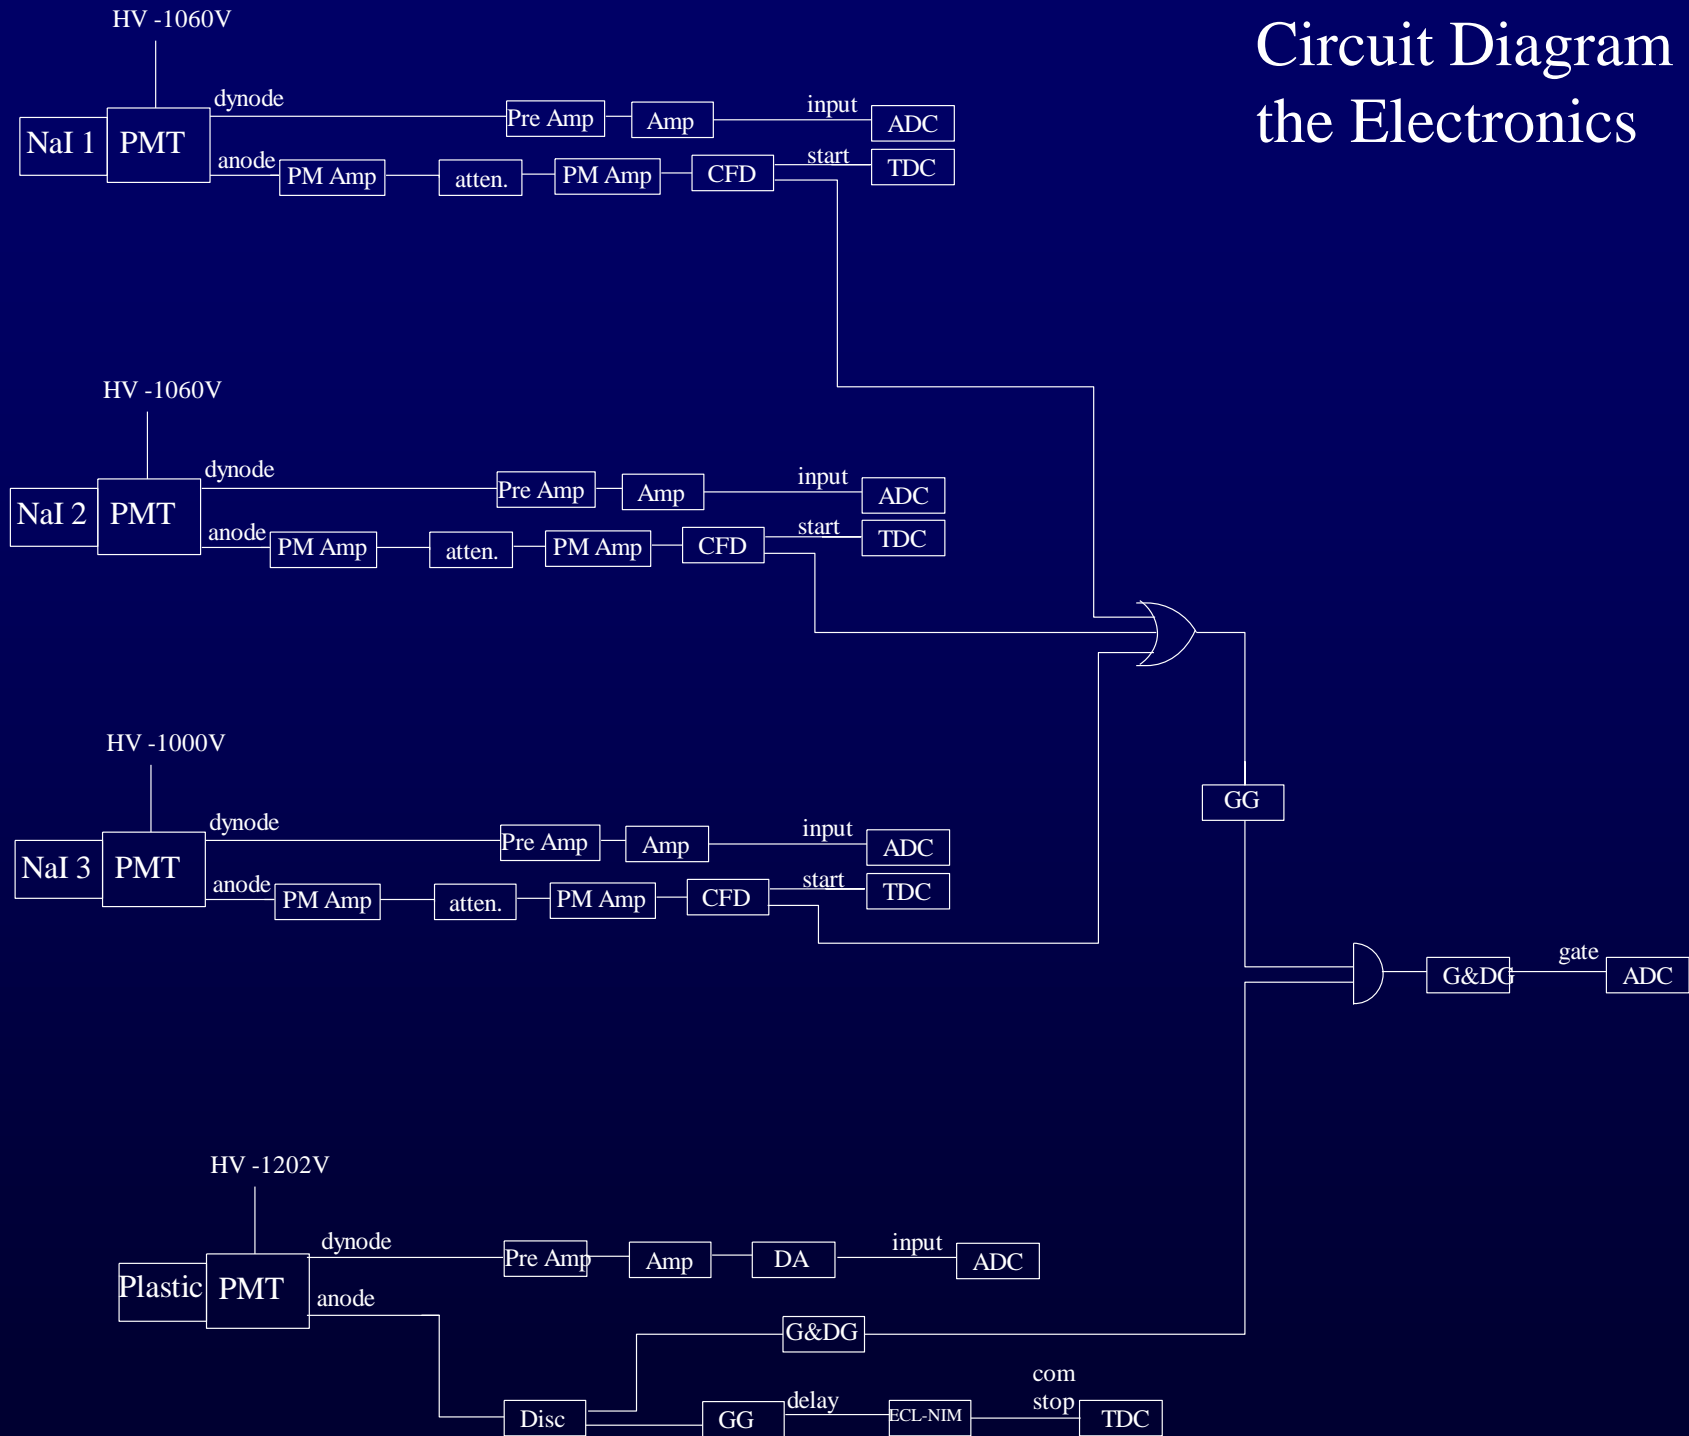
Circuit Diagram
the Electronics

HV -1060V

NaI 1 PMT dynode Pre Amp Amp input ADC

anode PM Amp atten. PM Amp CFD start TDC

HV -1060V

NaI 2 PMT dynode Pre Amp Amp input ADC

anode PM Amp atten. PM Amp CFD start TDC

HV -1000V

NaI 3 PMT dynode Pre Amp Amp input ADC

anode PM Amp atten. PM Amp CFD start TDC

GG

G&DG gate ADC

HV -1202V

Plastic PMT dynode Pre Amp Amp DA input ADC

anode

G&DG

Disc GG delay ECL-NIM com stop TDC